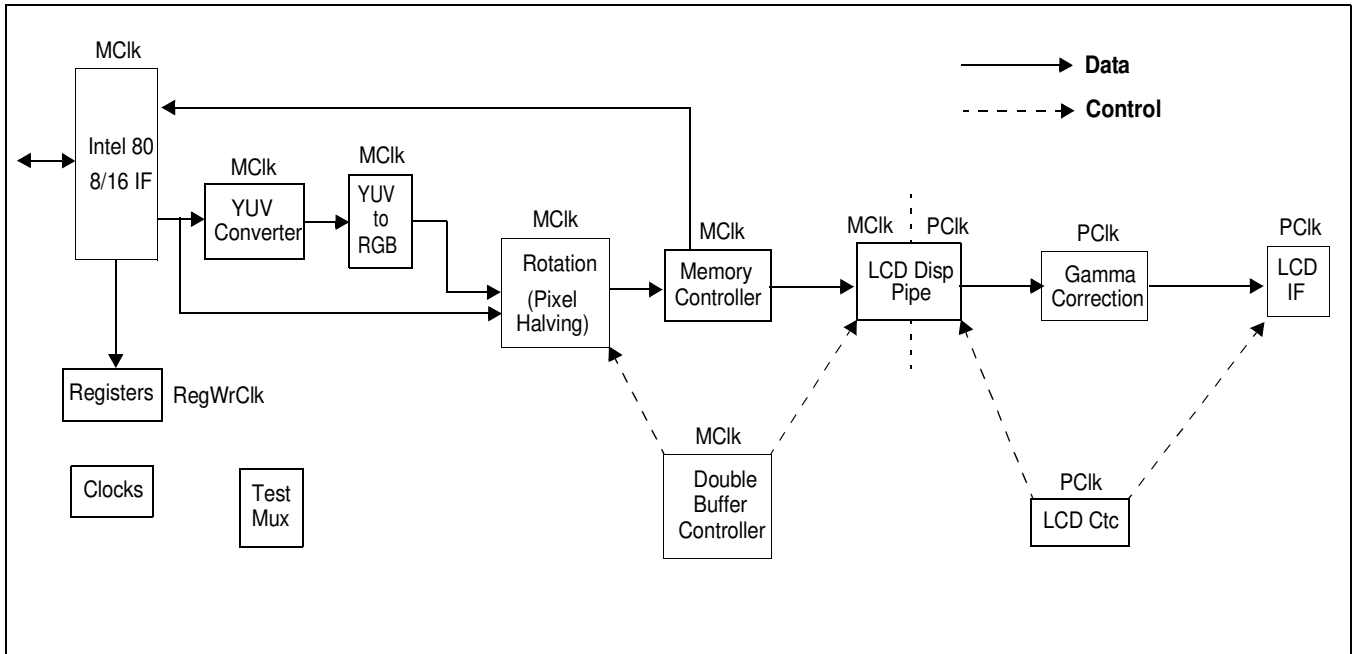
MClk

Intel 80
8/16 IF

Data

Control

MClk
YUV
Converter

MClk
YUV
to
RGB

MClk
Rotation
(Pixel
Halving)

MClk
Memory
Controller

MClk
PClk
LCD Disp
Pipe

PClk
Gamma
Correction

PClk
LCD
IF

Registers
RegWrClk

Clocks

Test
Mux

MClk
Double
Buffer
Controller

PClk
LCD Ctc